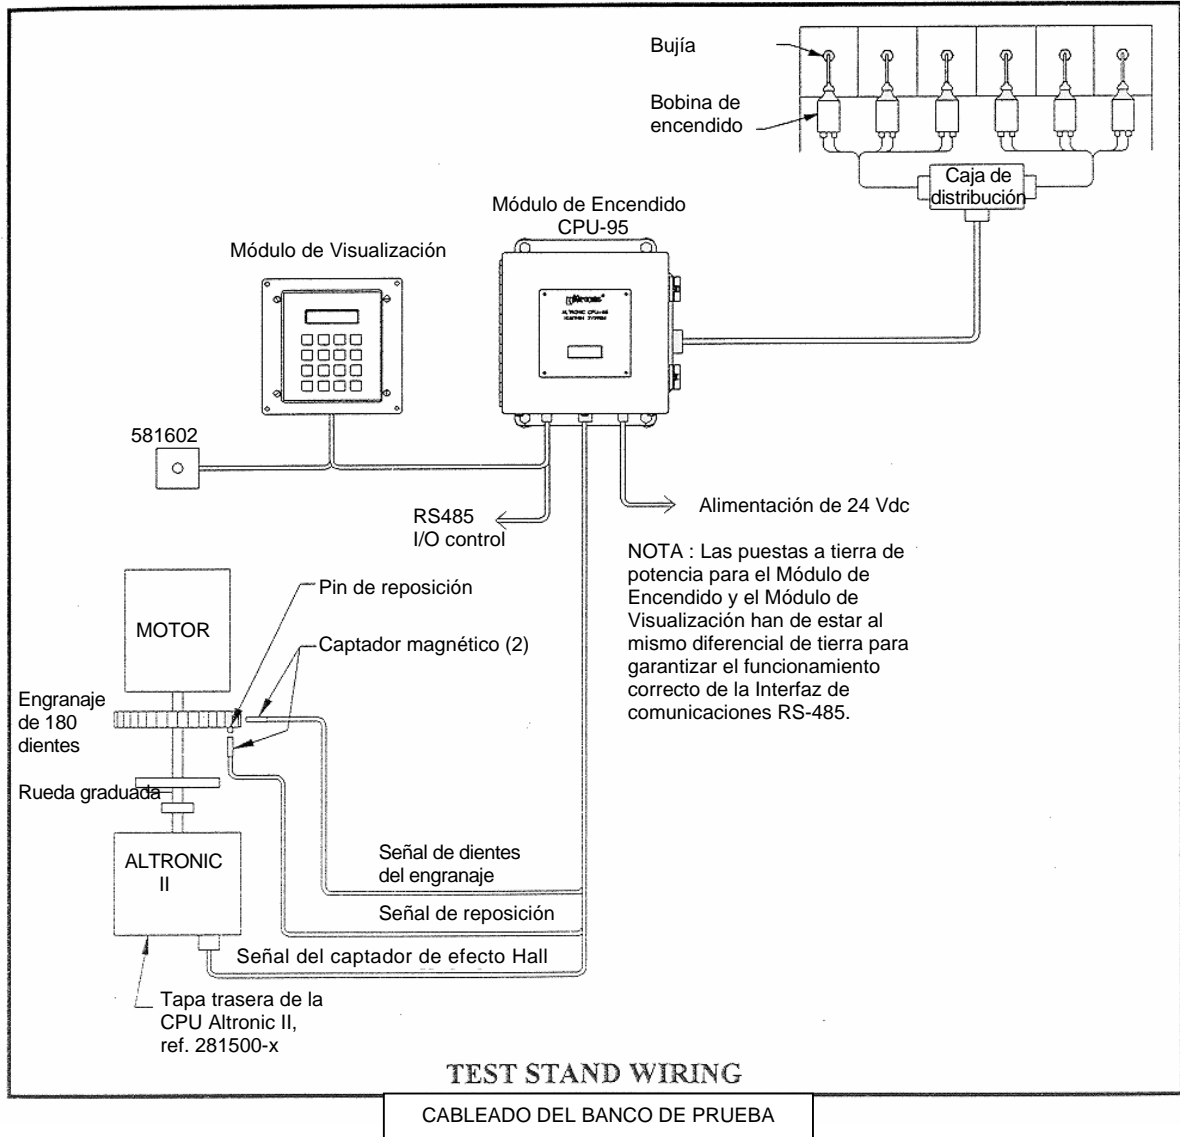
Bujía

Bobina de encendido

Caja de distribución

Módulo de Encendido CPU-95

Módulo de Visualización

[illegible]

ALTRONIC CPU-95 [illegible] SYSTEM

581602

RS485 I/O control

Alimentación de 24 Vdc

NOTA : Las puestas a tierra de potencia para el Módulo de Encendido y el Módulo de Visualización han de estar al mismo diferencial de tierra para garantizar el funcionamiento correcto de la Interfaz de comunicaciones RS-485.

MOTOR

Pin de reposición

Captador magnético (2)

Engranaje de 180 dientes

Rueda graduada

ALTRONIC II

Señal de dientes del engranaje

Señal de reposición

Señal del captador de efecto Hall

Tapa trasera de la CPU Altronic II, ref. 281500-x

TEST STAND WIRING

CABLEADO DEL BANCO DE PRUEBA